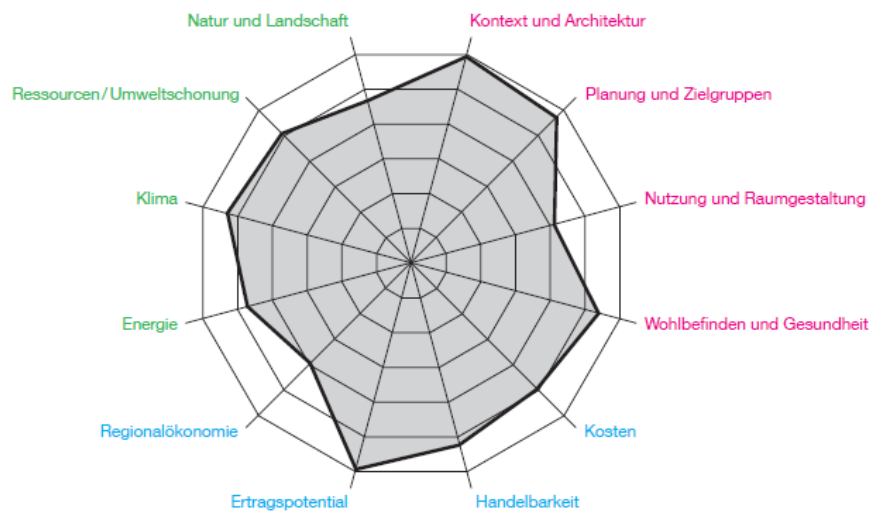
Natur und Landschaft

Kontext und Architektur

Ressourcen / Umweltschonung

Planung und Zielgruppen

Klima

Nutzung und Raumgestaltung

Energie

Wohlbefinden und Gesundheit

Regionalökonomie

Kosten

Ertragspotential

Handelbarkeit